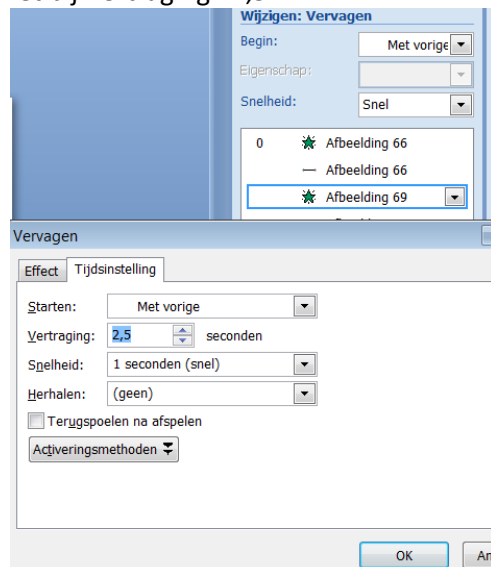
Wijzigen: Vervagen
Begin: Met vorige
Eigenschap:
Snelheid: Snel
0 Afbeelding 66
Afbeelding 66
Afbeelding 69

Vervagen
Effect Tijdsinstelling
Starten: Met vorige
Vertraging: 2,5 seconden
Snelheid: 1 seconden (snel)
Herhalen: (geen)
Terugspoelen na afspelen
Activeringsmethoden
OK An